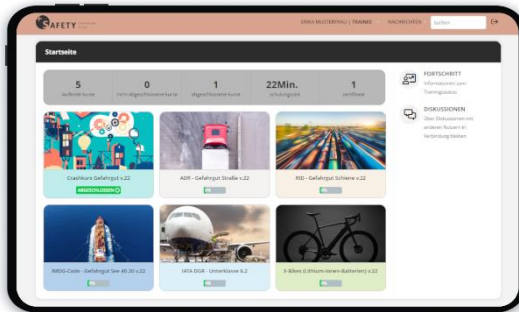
SAFETY

ERIKA MUSTERFRAU | TRAINEE NACHRICHTEN Suchen

Startseite

| 5 | 0 | 1 | 22Min. | 1 |
|---|---|---|---|---|
| laufende Kurse | nicht abgeschlossene Kurse | abgeschlossene Kurse | Schulungszeit | Zertifikate |

FORTSCHRITT
Informationen zum Trainingsstatus

DISKUSSIONEN
Über Diskussionen mit anderen Nutzern in Verbindung bleiben

Crashkurs Gefahrgut v.22
ABGESCHLOSSEN

ADR - Gefahrgut Straße v.22
0%

RID - Gefahrgut Schiene v.22
0%

IMDG-Code - Gefahrgut See 40-20 v.22
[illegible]

IATA DGR - Unterklasse 6.2
0%

E-Bikes (Lithium-Ionen-Batterien) v.22
0%